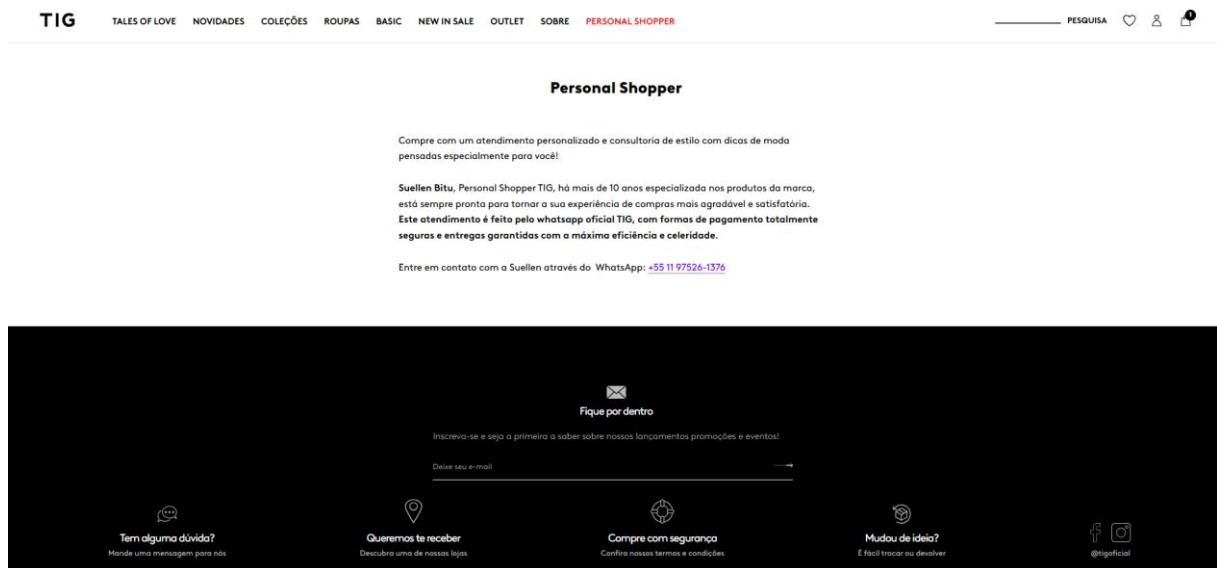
TIG

TALES OF LOVE NOVIDADES COLEÇÕES ROUPAS BASIC NEW IN SALE OUTLET SOBRE PERSONAL SHOPPER

PESQUISA

0

Personal Shopper

Compre com um atendimento personalizado e consultoria de estilo com dicas de moda pensadas especialmente para você!

Suellen Bitu, Personal Shopper TIG, há mais de 10 anos especializada nos produtos da marca, está sempre pronta para tornar a sua experiência de compras mais agradável e satisfatória. Este atendimento é feito pelo whatsapp oficial TIG, com formas de pagamento totalmente seguras e entregas garantidas com a máxima eficiência e celeridade.

Entre em contato com a Suellen através do WhatsApp: +55 11 97526-1376

Fique por dentro

Inscreva-se e seja a primeira a saber sobre nossos lançamentos promoções e eventos!

Deixe seu e-mail

Tem alguma dúvida?
Mande uma mensagem para nós

Queremos te receber
Descubra uma de nossas lojas

Compre com segurança
Confira nossos termos e condições

Mudou de ideia?
É fácil trocar ou devolver

@tigoficial